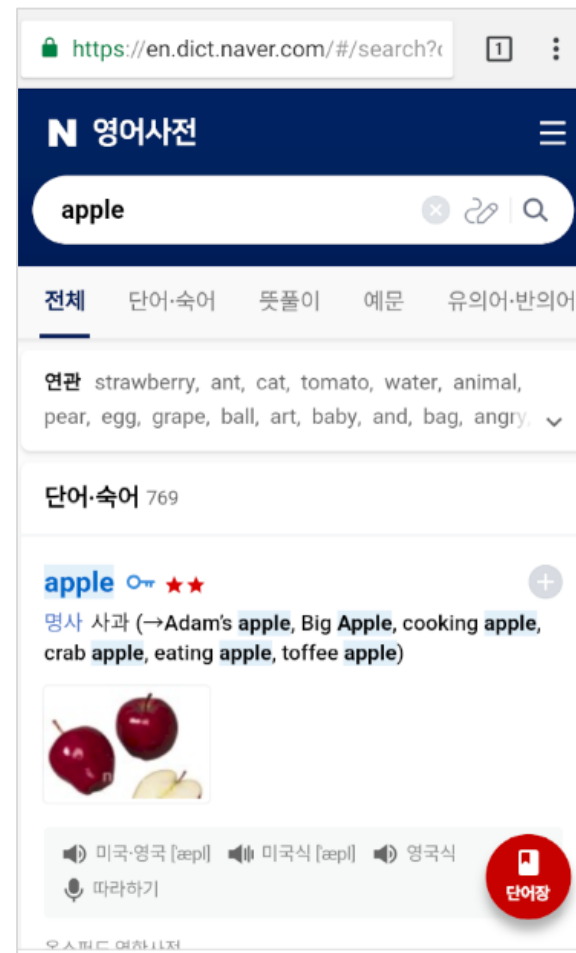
https://en.dict.naver.com/#/search?c

1

N 영어사전

apple

전체 단어·숙어 뜻풀이 예문 유의어·반의어

연관 strawberry, ant, cat, tomato, water, animal, pear, egg, grape, ball, art, baby, and, bag, angry,

단어·숙어 769

apple ★★

명사 사과 (→Adam's apple, Big Apple, cooking apple, crab apple, eating apple, toffee apple)

미국·영국 [æpl] 미국식 [æpl] 영국식

따라하기

단어장

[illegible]